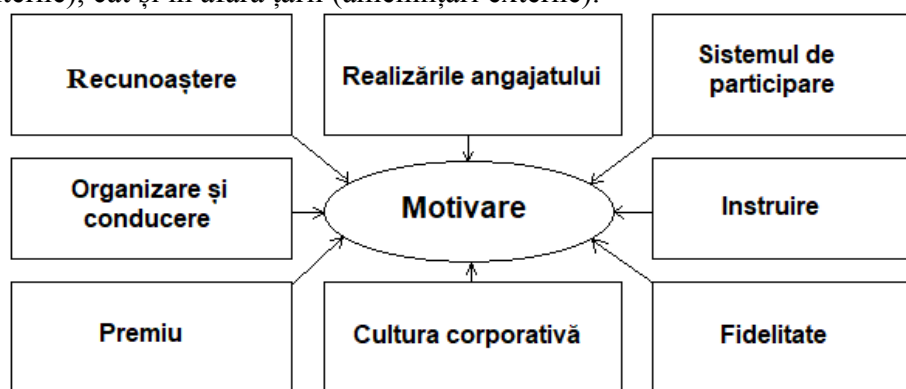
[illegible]terne), cât și în afara țării (amenințări externe).

Recunoaștere

Realizările angajatului

Sistemul de participare

Organizare și conducere

Motivare

Instruire

Premiu

Cultura corporativă

Fidelitate